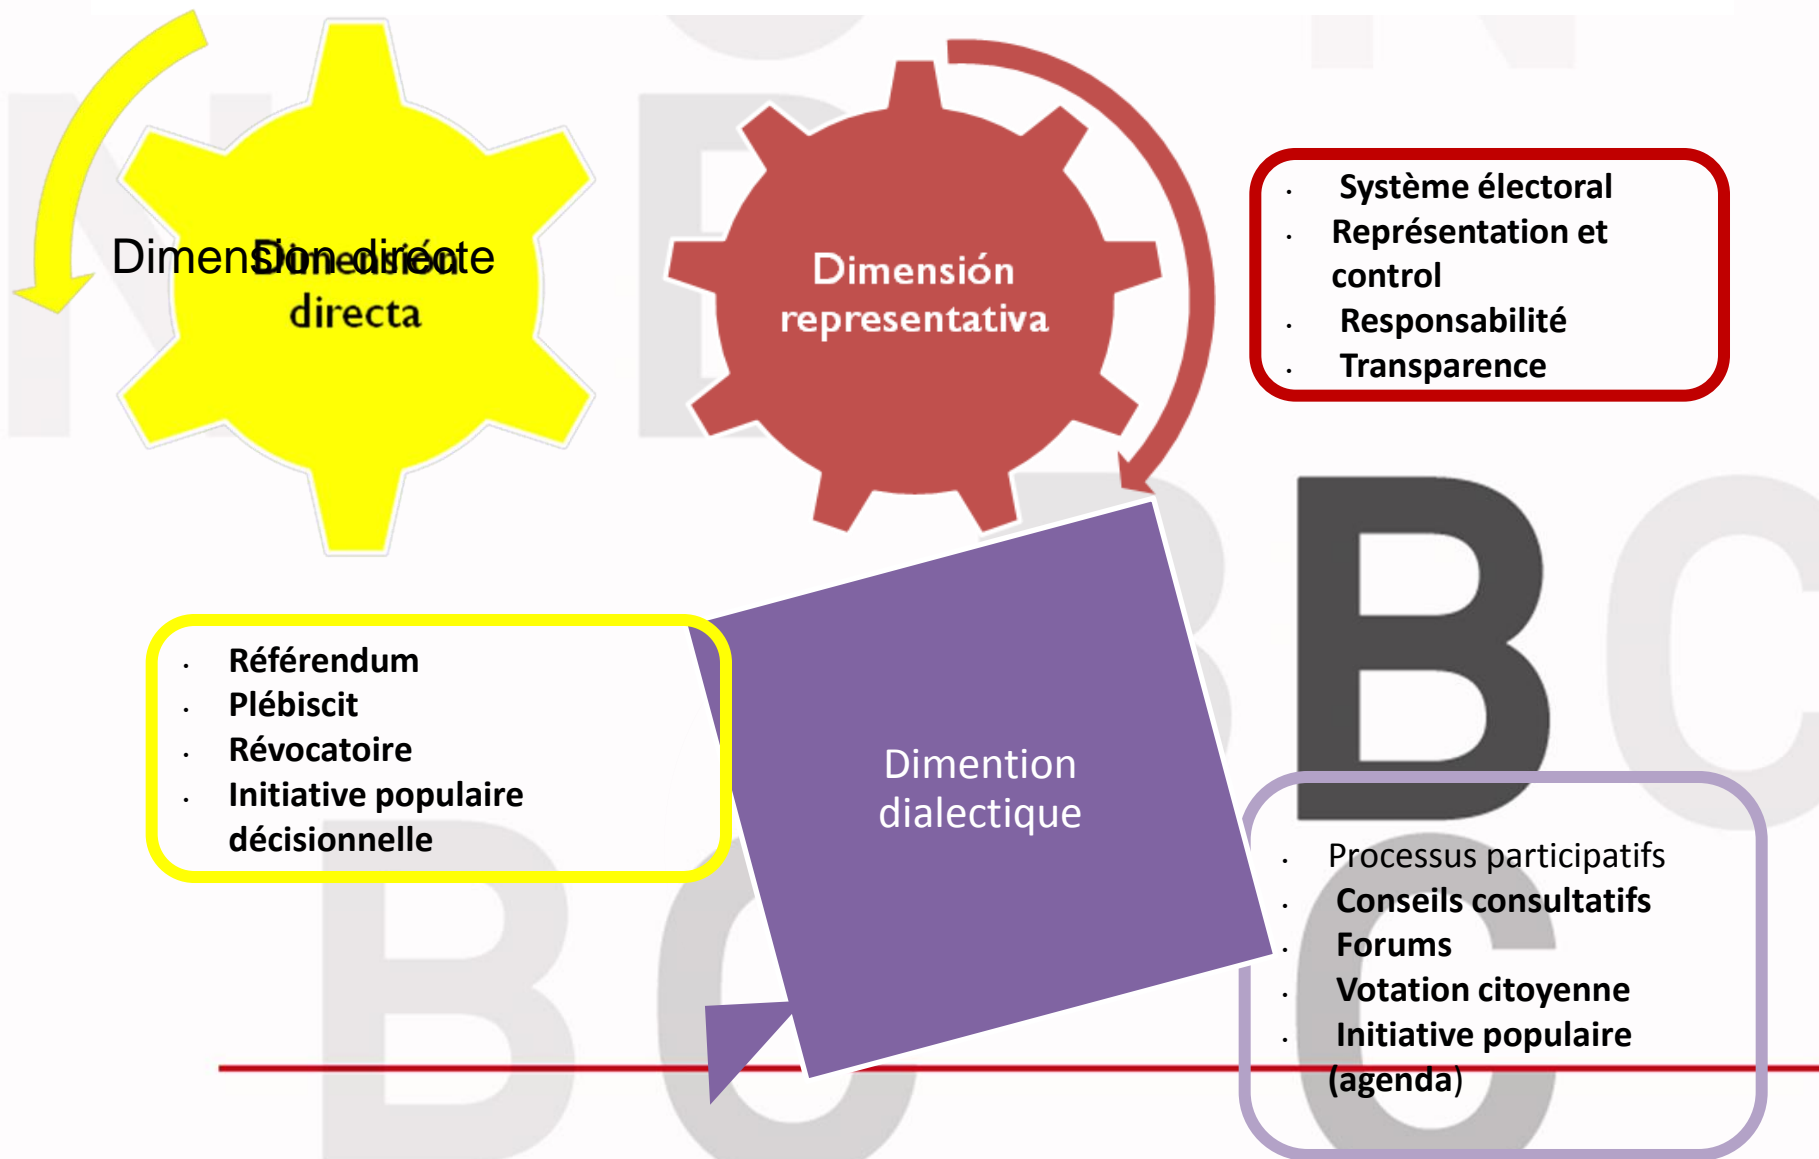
Dimension directe
Dimensión directa

Dimensión representativa

- Système électoral
- Représentation et control
- Responsabilité
- Transparence

- Référendum
- Plébiscit
- Révocatoire
- Initiative populaire décisionnelle

Dimention dialectique

BC

- Processus participatifs
- Conseils consultatifs
- Forums
- Votation citoyenne
- Initiative populaire (agenda)